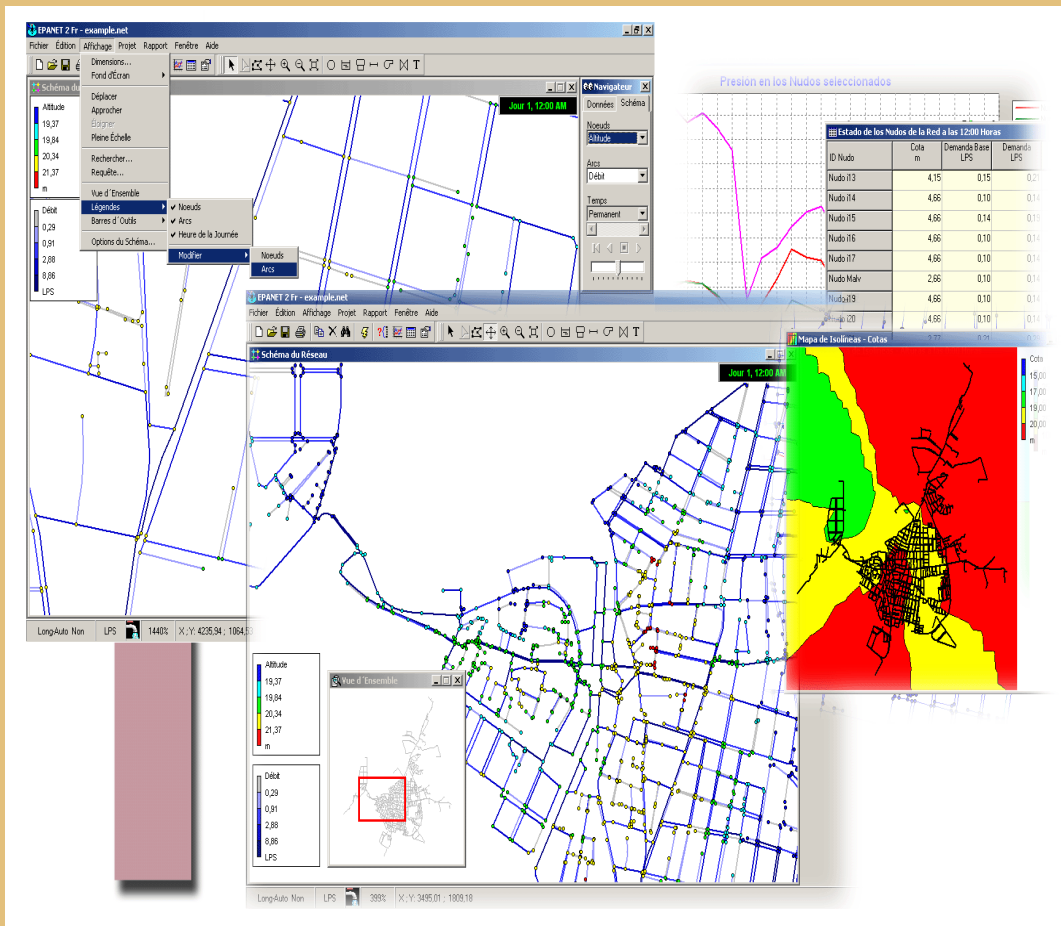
EPANET 2 Fr - example.net

Fichier Édition Affichage Projet Rapport Fenêtre Aide

Dimensions...
Fond d'Écran
Déplacer
Approcher
Éloigner
Pleine Échelle
Rechercher...
Requête...
Vue d'Ensemble
Légendes
Barres d'Outils
Options du Schéma...

Noeuds
Arcs
Heure de la Journée
Modifier
Noeuds
Arcs

Schéma du

Altitude
19,37
19,84
20,34
21,37
m

Débit
0,29
0,91
2,88
8,86
LPS

Jour 1, 12:00 AM

Navigateur
Données Schéma
Noeuds
Altitude
Arcs
Débit
Temps
Permanent

Long-Auto Non LPS 1440% X ; Y: 4235,94 ; 1064,5

Presión en los Nudos seleccionados

Estado de los Nudos de la Red a las 12:00 Horas

| ID Nudo | Cota m | Demanda Base LPS | Demanda LPS |
|---|---|---|---|
| Nudo i13 | 4,15 | 0,15 | 0,2 |
| Nudo i14 | 4,66 | 0,10 | 0,1 |
| Nudo i15 | 4,66 | 0,14 | 0,1 |
| Nudo i16 | 4,66 | 0,10 | 0,1 |
| Nudo i17 | 4,66 | 0,10 | 0,1 |
| Nudo Malv | 2,66 | 0,10 | 0,1 |
| Nudo i19 | 4,66 | 0,10 | 0,1 |
| Nudo i20 | 4,66 | 0,10 | 0,1 |

EPANET 2 Fr - example.net

Fichier Édition Affichage Projet Rapport Fenêtre Aide

Schéma du Réseau

Jour 1, 12:00 AM

Mapa de Isolíneas - Cotas

Cota
15,00
17,00
19,00
20,00
m

Altitude
19,37
19,84
20,34
21,37
m

Vue d'Ensemble

Débit
0,29
0,91
2,88
8,86
LPS

Long-Auto Non LPS 399% X ; Y: 3495,01 ; 1809,18